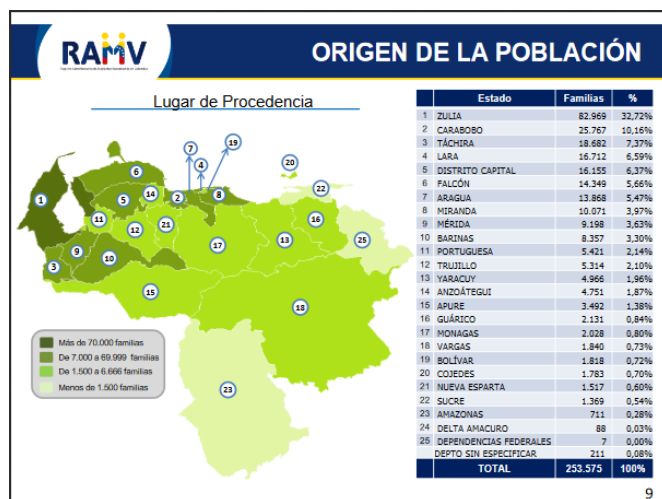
RAMV

ORIGEN DE LA POBLACIÓN

Lugar de Procedencia

1 2 3 4 5 6 7 8 9 10 11 12 13 14 15 16 17 18 19 20 21 22 23 25

Más de 70.000 familias
De 7.000 a 69.999 familias
De 1.500 a 6.666 familias
Menos de 1.500 familias

| | Estado | Familias | % |
|---|---|---|---|
| 1 | ZULIA | 82.969 | 32,72% |
| 2 | CARABOBO | 25.767 | 10,16% |
| 3 | TÁCHIRA | 18.682 | 7,37% |
| 4 | LARA | 16.712 | 6,59% |
| 5 | DISTRITO CAPITAL | 16.155 | 6,37% |
| 6 | FALCÓN | 14.349 | 5,66% |
| 7 | ARAGUA | 13.868 | 5,47% |
| 8 | MIRANDA | 10.071 | 3,97% |
| 9 | MÉRIDA | 9.198 | 3,63% |
| 10 | BARINAS | 8.357 | 3,30% |
| 11 | PORTUGUESA | 5.421 | 2,14% |
| 12 | TRUJILLO | 5.314 | 2,10% |
| 13 | YARACUY | 4.966 | 1,96% |
| 14 | ANZOÁTEGUI | 4.751 | 1,87% |
| 15 | APURE | 3.492 | 1,38% |
| 16 | GUÁRICO | 2.131 | 0,84% |
| 17 | MONAGAS | 2.028 | 0,80% |
| 18 | VARGAS | 1.840 | 0,73% |
| 19 | BOLÍVAR | 1.818 | 0,72% |
| 20 | COJEDES | 1.783 | 0,70% |
| 21 | NUEVA ESPARTA | 1.517 | 0,60% |
| 22 | SUCRE | 1.369 | 0,54% |
| 23 | AMAZONAS | 711 | 0,28% |
| 24 | DELTA AMACURO | 88 | 0,03% |
| 25 | DEPENDENCIAS FEDERALES | 7 | 0,00% |
| | DEPTO SIN ESPECIFICAR | 211 | 0,08% |
| | TOTAL | 253.575 | 100% |

9